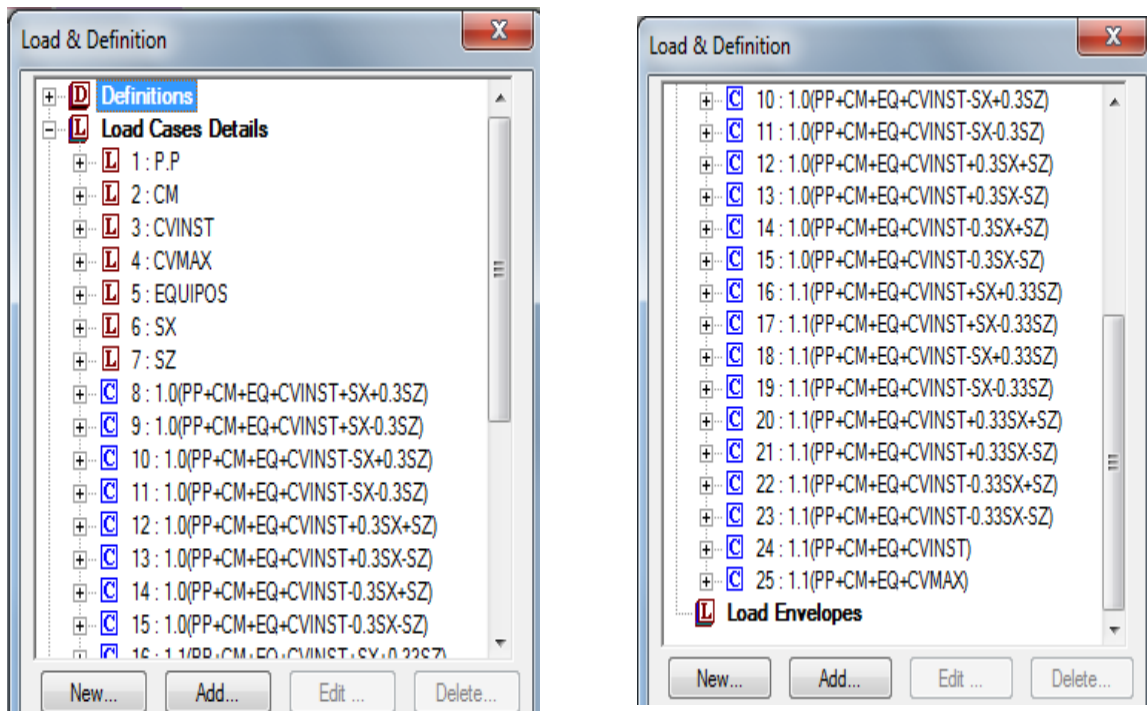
Load & Definition

D Definitions
L Load Cases Details
L 1 : P.P
L 2 : CM
L 3 : CVINST
L 4 : CVMAX
L 5 : EQUIPOS
L 6 : SX
L 7 : SZ
C 8 : 1.0(PP+CM+EQ+CVINST+SX+0.3SZ)
C 9 : 1.0(PP+CM+EQ+CVINST+SX-0.3SZ)
C 10 : 1.0(PP+CM+EQ+CVINST-SX+0.3SZ)
C 11 : 1.0(PP+CM+EQ+CVINST-SX-0.3SZ)
C 12 : 1.0(PP+CM+EQ+CVINST+0.3SX+SZ)
C 13 : 1.0(PP+CM+EQ+CVINST+0.3SX-SZ)
C 14 : 1.0(PP+CM+EQ+CVINST-0.3SX+SZ)
C 15 : 1.0(PP+CM+EQ+CVINST-0.3SX-SZ)
C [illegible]

New... Add... Edit ... Delete...

Load & Definition

C 10 : 1.0(PP+CM+EQ+CVINST-SX+0.3SZ)
C 11 : 1.0(PP+CM+EQ+CVINST-SX-0.3SZ)
C 12 : 1.0(PP+CM+EQ+CVINST+0.3SX+SZ)
C 13 : 1.0(PP+CM+EQ+CVINST+0.3SX-SZ)
C 14 : 1.0(PP+CM+EQ+CVINST-0.3SX+SZ)
C 15 : 1.0(PP+CM+EQ+CVINST-0.3SX-SZ)
C 16 : 1.1(PP+CM+EQ+CVINST+SX+0.33SZ)
C 17 : 1.1(PP+CM+EQ+CVINST+SX-0.33SZ)
C 18 : 1.1(PP+CM+EQ+CVINST-SX+0.33SZ)
C 19 : 1.1(PP+CM+EQ+CVINST-SX-0.33SZ)
C 20 : 1.1(PP+CM+EQ+CVINST+0.33SX+SZ)
C 21 : 1.1(PP+CM+EQ+CVINST+0.33SX-SZ)
C 22 : 1.1(PP+CM+EQ+CVINST-0.33SX+SZ)
C 23 : 1.1(PP+CM+EQ+CVINST-0.33SX-SZ)
C 24 : 1.1(PP+CM+EQ+CVINST)
C 25 : 1.1(PP+CM+EQ+CVMAX)
L Load Envelopes

New... Add... Edit ... Delete...